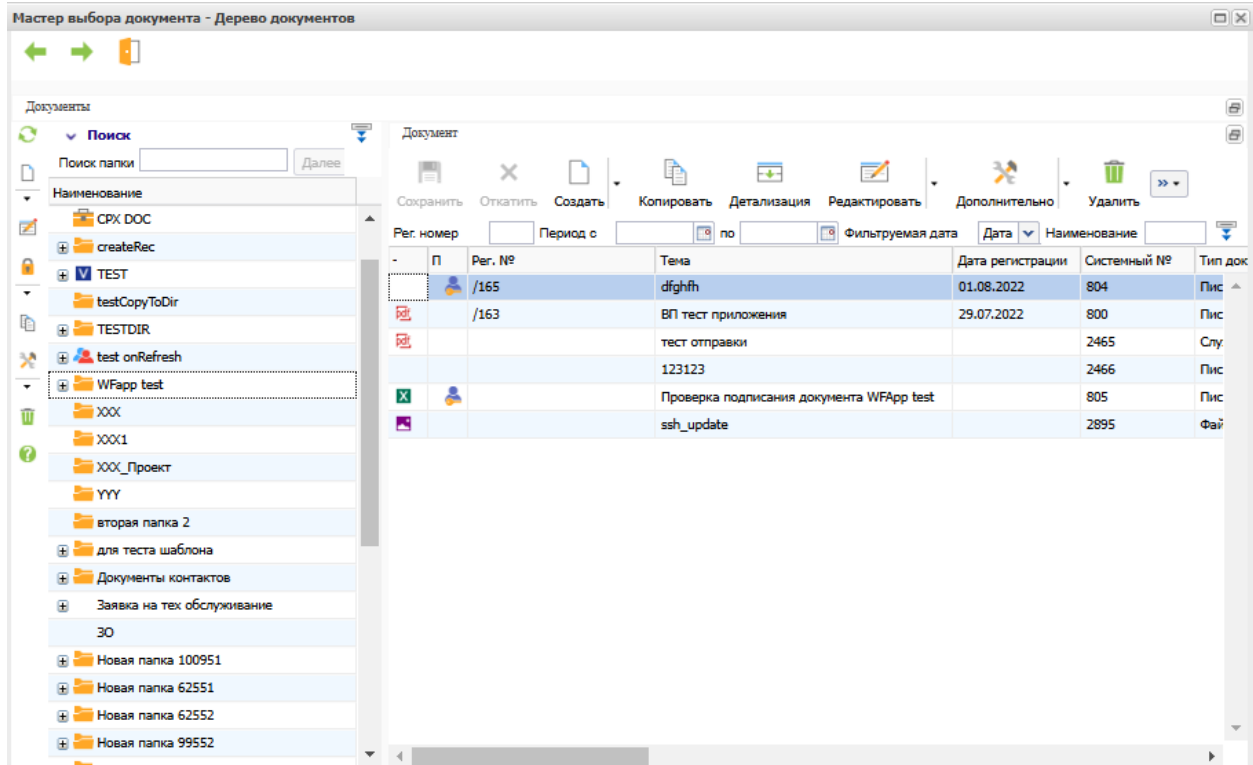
Мастер выбора документа - Дерево документов

Документы

Поиск

Поиск папки | Далее

Наименование

CPX DOC
createRec
TEST
testCopyToDir
TESTDIR
test onRefresh
WFapp test
XXX
XXX1
XXX_Проект
YYY
вторая папка 2
для теста шаблона
Документы контактов
Заявка на тех обслуживание
ЗО
Новая папка 100951
Новая папка 62551
Новая папка 62552
Новая папка 99552

Документ

Сохранить | Откатить | Создать | Копировать | Детализация | Редактировать | Дополнительно | Удалить

Рег. номер | Период с | по | Фильтруемая дата | Дата | Наименование

| - | П | Рег. № | Тема | Дата регистрации | Системный № | Тип док |
|---|---|---|---|---|---|---|
| | | /165 | dfghfh | 01.08.2022 | 804 | Пис |
| | | /163 | ВП тест приложения | 29.07.2022 | 800 | Пис |
| | | | тест отправки | | 2465 | Слу |
| | | | 123123 | | 2466 | Пис |
| | | | Проверка подписания документа WFApp test | | 805 | Пис |
| | | | ssh_update | | 2895 | Фай |